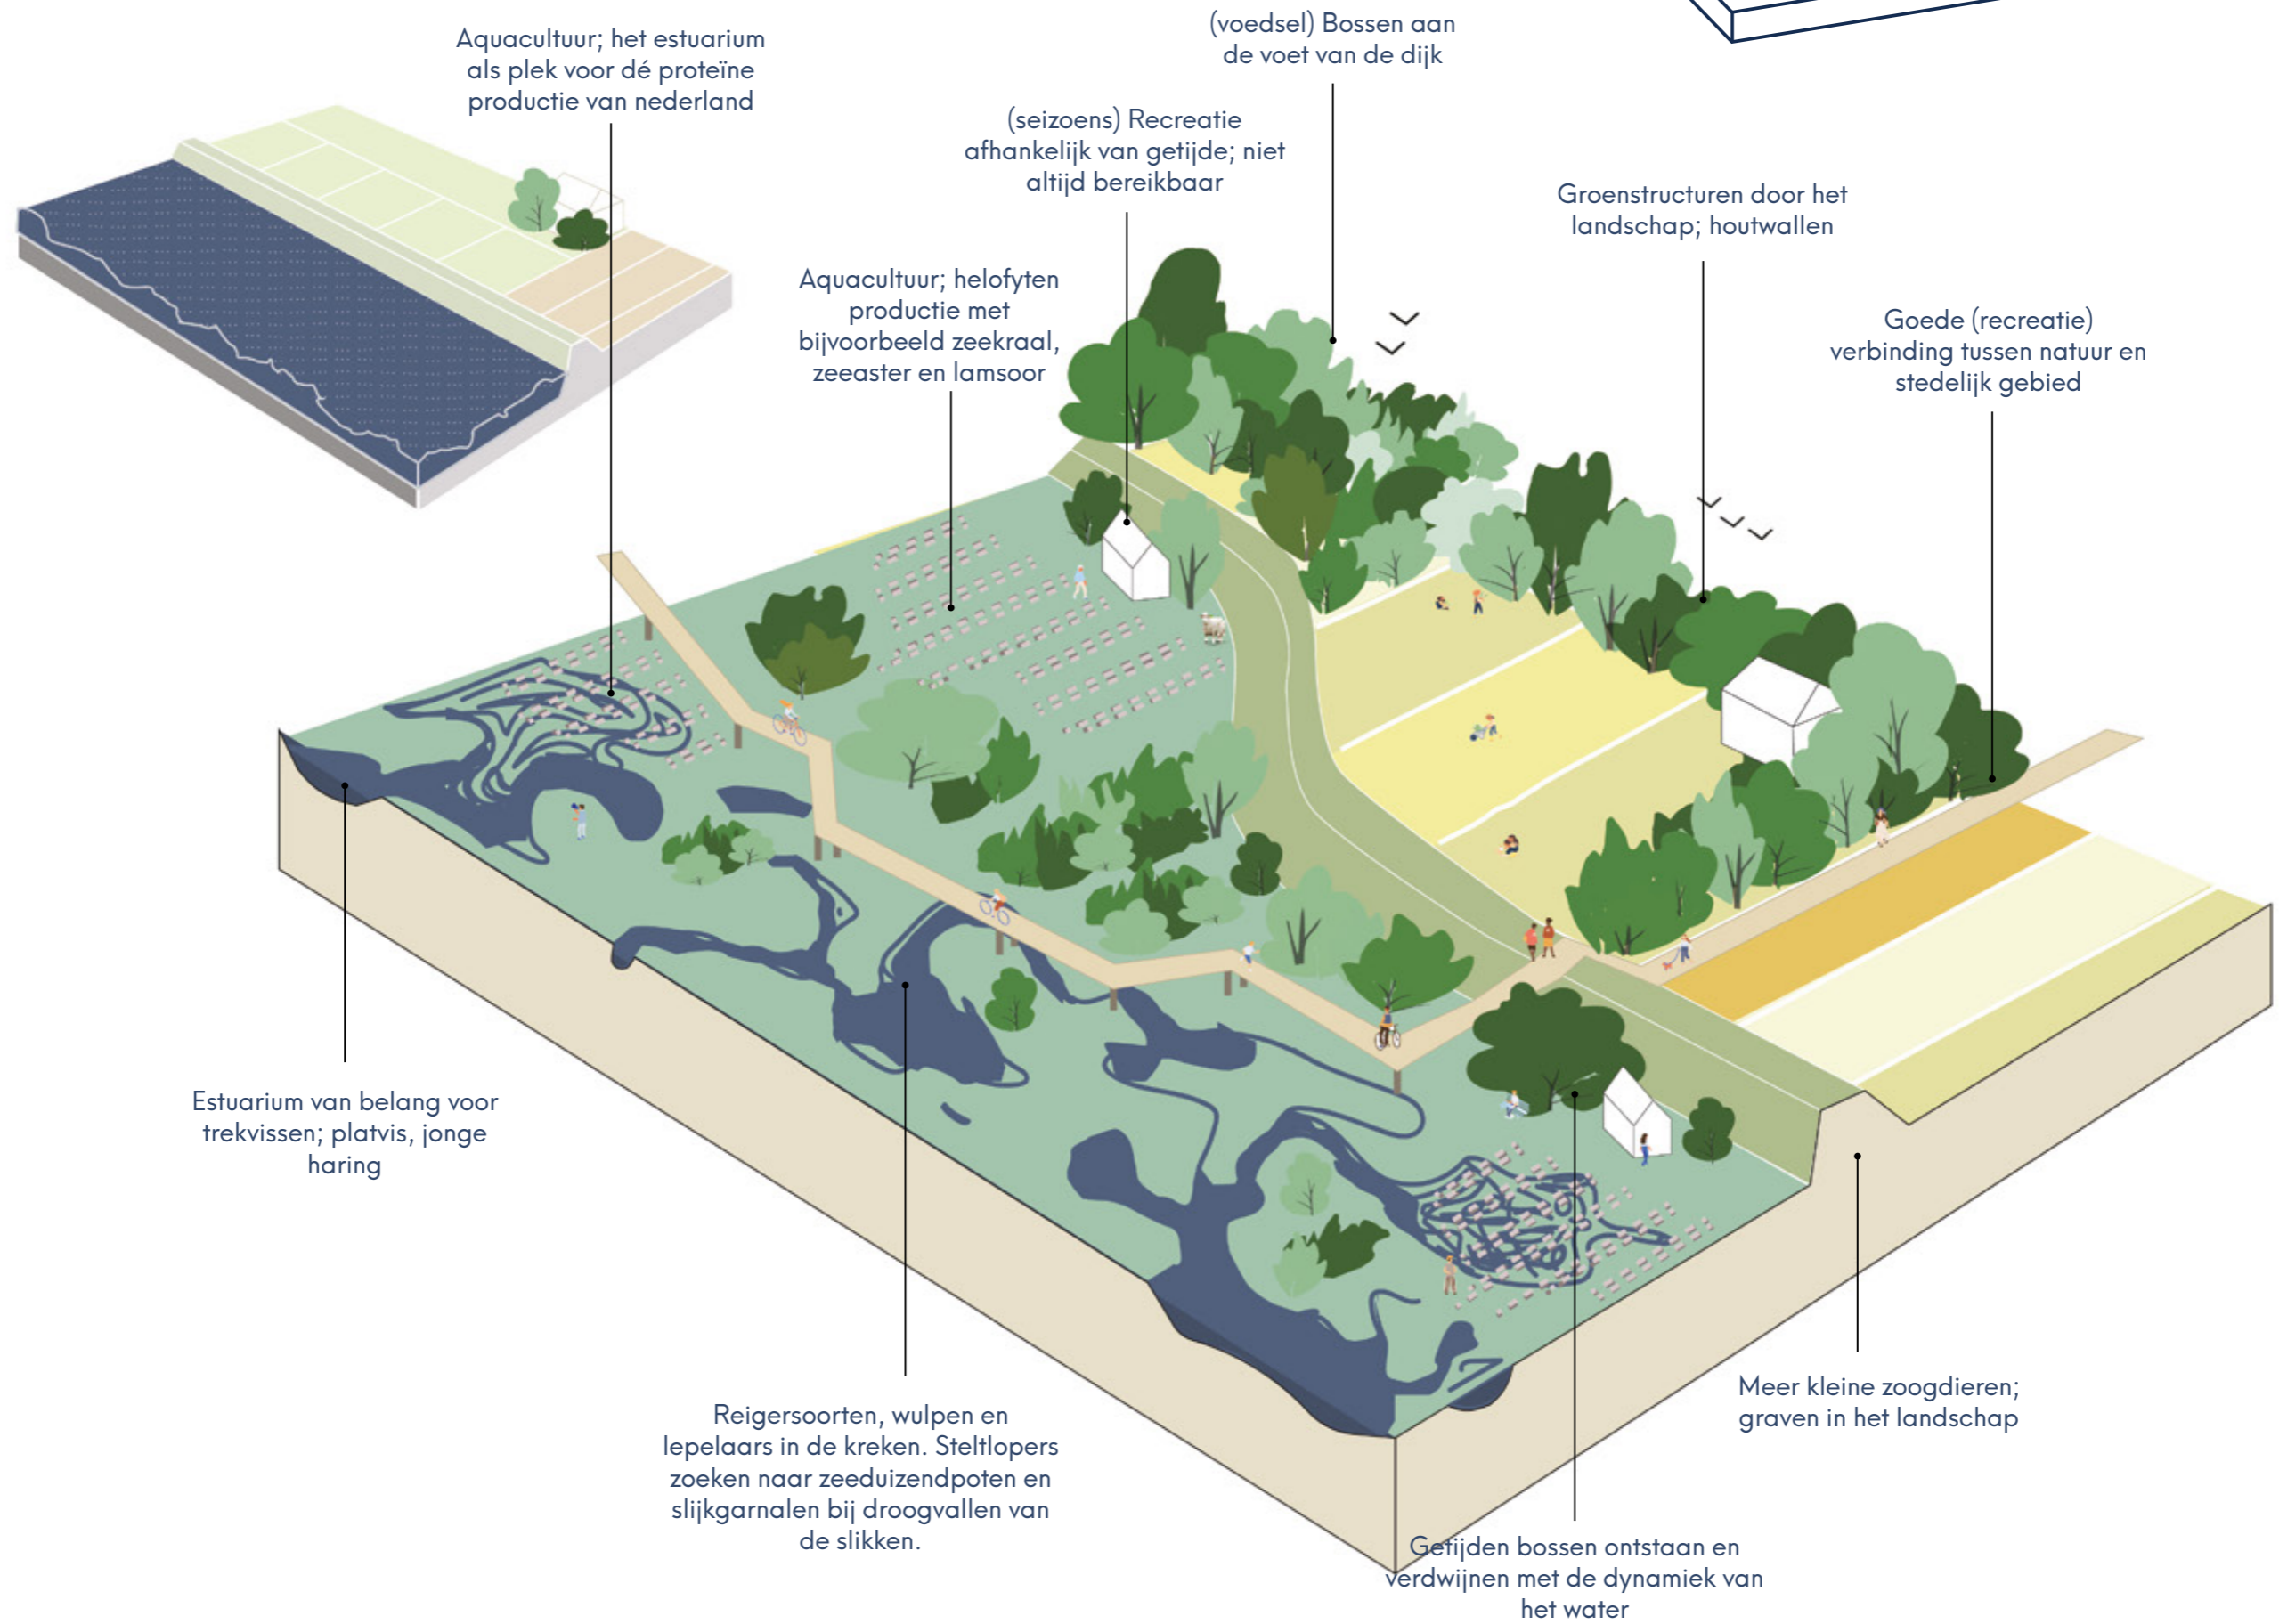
Aquacultuur; het estuarium als plek voor dé proteïne productie van nederland

(voedsel) Bossen aan de voet van de dijk

(seizoens) Recreatie afhankelijk van getijde; niet altijd bereikbaar

Groenstructuren door het landschap; houtwallen

Aquacultuur; helofyten productie met bijvoorbeeld zeekraal, zeeaster en lamsoor

Goede (recreatie) verbinding tussen natuur en stedelijk gebied

Estuarium van belang voor trekvissen; platvis, jonge haring

Reigersoorten, wulpen en lepelaars in de kreken. Steltlopers zoeken naar zeeduizendpoten en slijkgarnalen bij droogvallen van de slikken.

Meer kleine zoogdieren; graven in het landschap

Getijden bossen ontstaan en verdwijnen met de dynamiek van het water